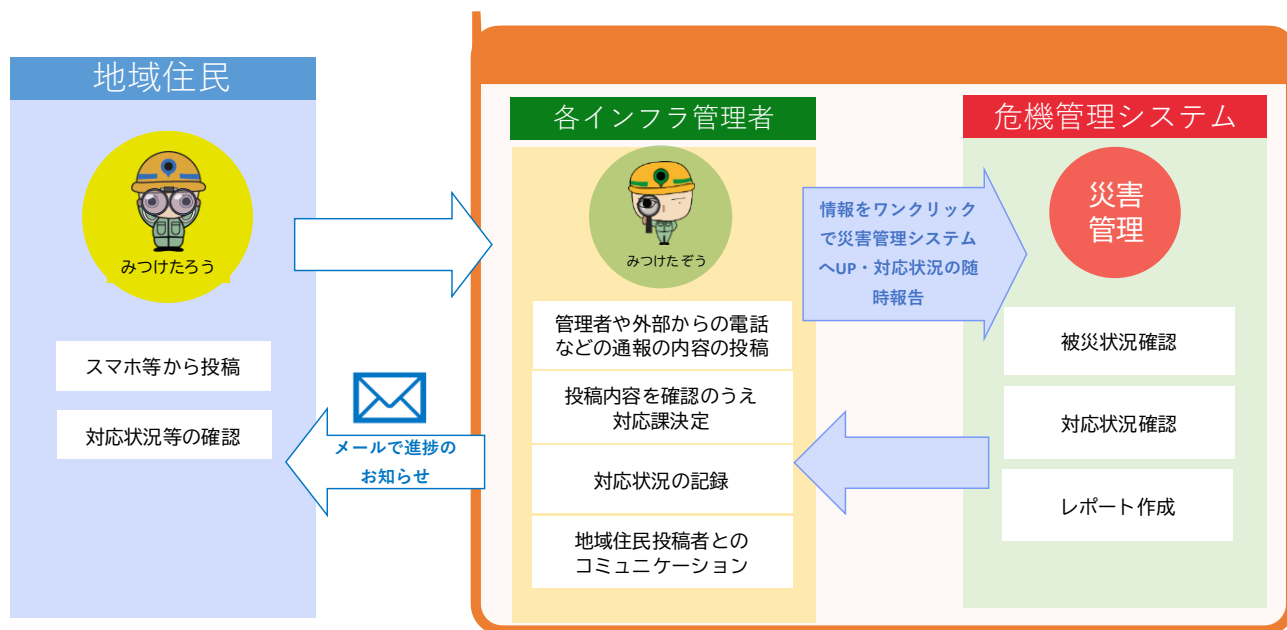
地域住民

みつけたろう

スマホ等から投稿

対応状況等の確認

メールで進捗のお知らせ

各インフラ管理者

みつけたぞう

管理者や外部からの電話などの通報の内容の投稿

投稿内容を確認のうえ対応課決定

対応状況の記録

地域住民投稿者とのコミュニケーション

情報をワンクリックで災害管理システムへUP・対応状況の随時報告

危機管理システム

災害管理

被災状況確認

対応状況確認

レポート作成